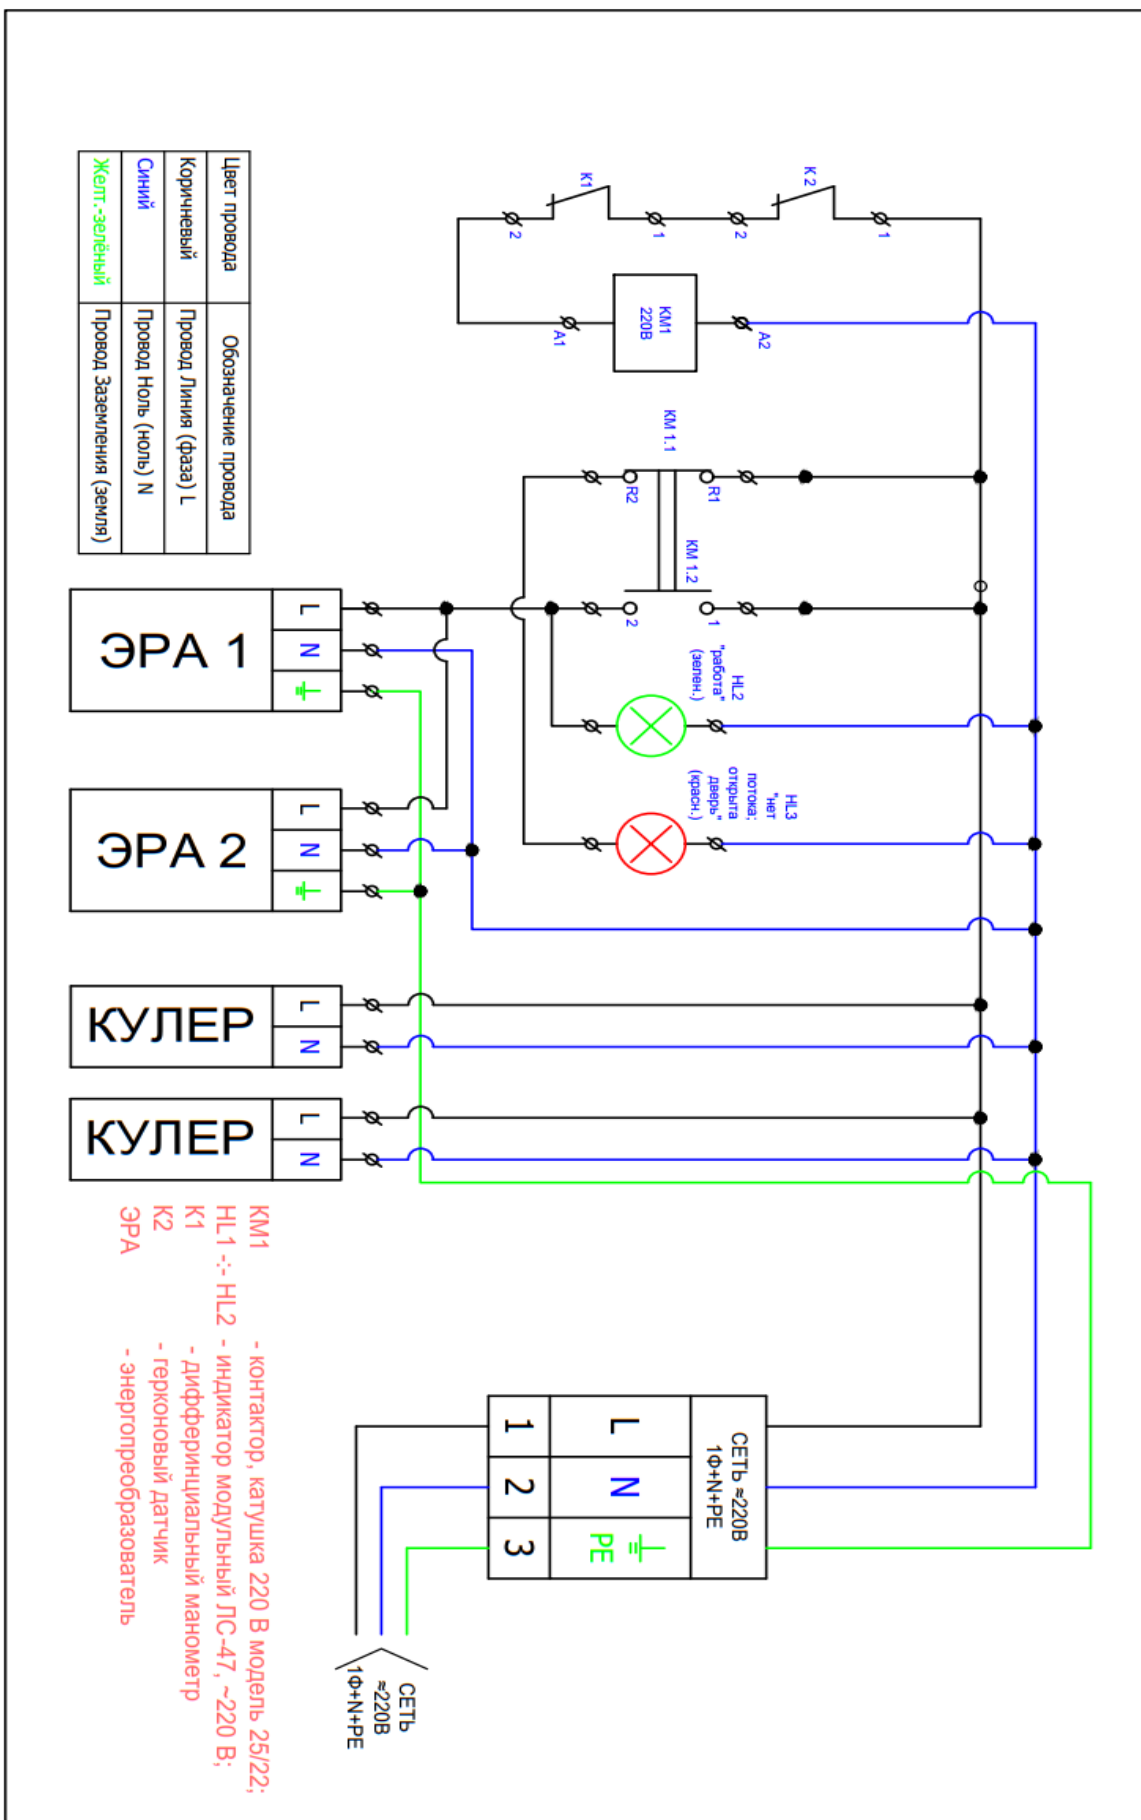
| Цвет провода | Обозначение провода |
|---|---|
| Коричневый | Провод Линия (фаза) L |
| Синий | Провод Ноль (ноль) N |
| Желт.-зелёный | Провод Заземления (земля) |

К1
2
1
К2
2
1
КМ1
220В
А1
А2
КМ 1.1
R2
R1
КМ 1.2
2
1
HL2
"работа"
(зелен.)
HL3
"нет
потока;
открыта
дверь"
(красн.)

ЭРА 1
L
N
⏚
ЭРА 2
L
N
⏚
КУЛЕР
L
N
КУЛЕР
L
N

КМ1 - контактор, катушка 220 В модель 25/22;
HL1 -:- HL2 - индикатор модульный ЛС-47, ~220 В;
К1 - дифферинциальный манометр
К2 - герконовый датчик
ЭРА - энергопреобразователь

СЕТЬ ≈220В
1Ф+N+PE
L
N
⏚ PE
1
2
3

СЕТЬ
≈220В
1Ф+N+PE